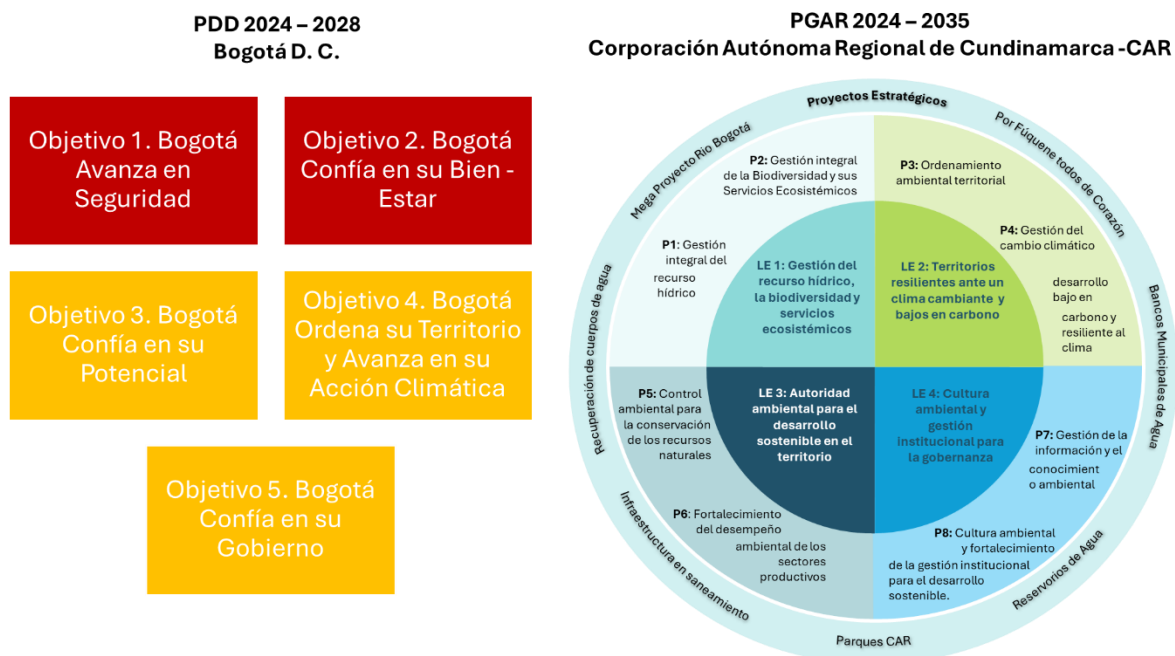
PDD 2024 – 2028
Bogotá D. C.

Objetivo 1. Bogotá Avanza en Seguridad

Objetivo 2. Bogotá Confía en su Bien - Estar

Objetivo 3. Bogotá Confía en su Potencial

Objetivo 4. Bogotá Ordena su Territorio y Avanza en su Acción Climática

Objetivo 5. Bogotá Confía en su Gobierno

PGAR 2024 – 2035
Corporación Autónoma Regional de Cundinamarca -CAR

Proyectos Estratégicos

Por Fúquene todos de Corazón

Bancos Municipales de Agua

Reservorios de Agua

Parques CAR

Infraestructura en saneamiento

Recuperación de cuerpos de agua

Mega Proyecto Río Bogotá

P2: Gestión integral de la Biodiversidad y sus Servicios Ecosistémicos

P3: Ordenamiento ambiental territorial

P1: Gestión integral del recurso hídrico

P4: Gestión del cambio climático desarrollo bajo en carbono y resiliente al clima

LE 1: Gestión del recurso hídrico, la biodiversidad y servicios ecosistémicos

LE 2: Territorios resilientes ante un clima cambiante y bajos en carbono

LE 3: Autoridad ambiental para el desarrollo sostenible en el territorio

LE 4: Cultura ambiental y gestión institucional para la gobernanza

P5: Control ambiental para la conservación de los recursos naturales

P7: Gestión de la información y el conocimiento ambiental

P6: Fortalecimiento del desempeño ambiental de los sectores productivos

P8: Cultura ambiental y fortalecimiento de la gestión institucional para el desarrollo sostenible.